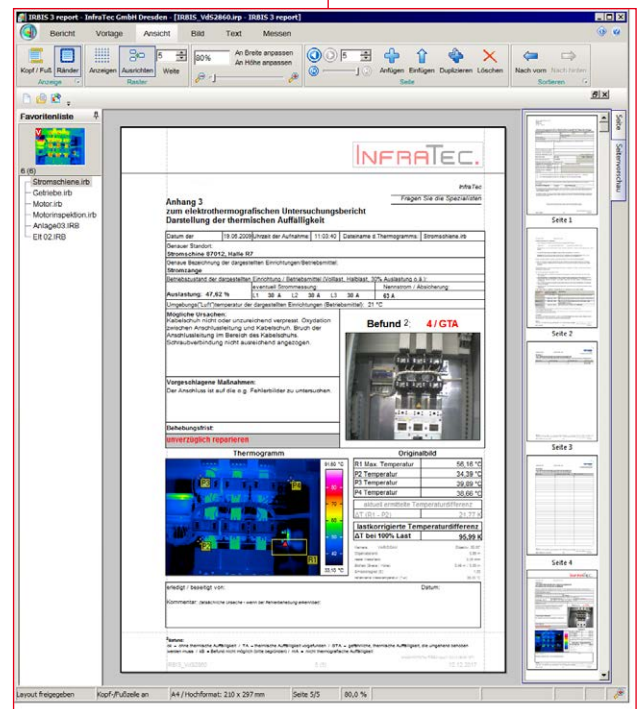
IRBIS 3 report - InfraTec GmbH Dresden - [IRBIS_VdS2860.irp - IRBIS 3 report]

Bericht Vorlage Ansicht Bild Text Messen

Kopf / Fuß Ränder Anzeige Anzeigen Ausrichten 5 Weite Raster 80% An Breite anpassen An Höhe anpassen 5 Anfügen Einfügen Duplizieren Löschen Seite Nach vorn Nach hinten Sortieren

Favoritenliste

6 (6)
Stromschiene.irb
Getriebe.irb
Motor.irb
Motorinspektion.irb
Anlage03.IRB
Elt 02.IRB

INFRATEC

InfraTec
Fragen Sie die Spezialisten

Anhang 3
zum elektrothermografischen Untersuchungsbericht
Darstellung der thermischen Auffälligkeit

| Datum der | 19.06.2009 | Uhrzeit der Aufnahme | 11:03:40 | Dateiname d.Thermogramms | Stromschiene.irb |
|---|---|---|---|---|---|

Genauer Standort:
Stromschine 57012, Halle R7
Genaue Bezeichnung der dargestellten Einrichtungen/Betriebsmittel:
Stromzange
Betriebszustand der dargestellten Einrichtung / Betriebsmittel (Vollast, Halblast, 30% Auslastung o.ä.):
eventuell Strommessung Nennstrom / Absicherung:
Auslastung: 47,62 % L1 38 A L2 38 A L3 38 A 63 A
Umgebungs(Luft)temperatur der dargestellten Einrichtung (Betriebsmittel): 21 °C

Mögliche Ursachen:
Kabelschuh nicht oder unzureichend verpresst. Oxydation zwischen Anschlussleitung und Kabelschuh. Bruch der Anschlussleitung im Bereich des Kabelschuhs. Schraubverbindung nicht ausreichend angezogen.

Befund 2: 4 / GTA

Vorgeschlagene Maßnahmen:
Der Anschluss ist auf die o.g. Fehlerbilder zu untersuchen.

Behebungsfrist:
unverzüglich reparieren

Thermogramm Originalbild

| R1 Max. Temperatur | 56,16 °C |
|---|---|
| P2 Temperatur | 34,39 °C |
| P3 Temperatur | 39,89 °C |
| P4 Temperatur | 38,66 °C |

aktuell ermittelte Temperaturdifferenz
ΔT (R1 - P2) 21,77 K
lastkorrigierte Temperaturdifferenz
ΔT bei 100% Last 95,99 K

erledigt / beseitigt von: Datum:
Kommentar: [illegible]

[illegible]

Seite 1 Seite 2 Seite 3 Seite 4

Seite Seitenvorschau

Layout freigegeben Kopf-/Fußzeile an A4 / Hochformat: 210 x 297 mm Seite 5/5 80,0 %